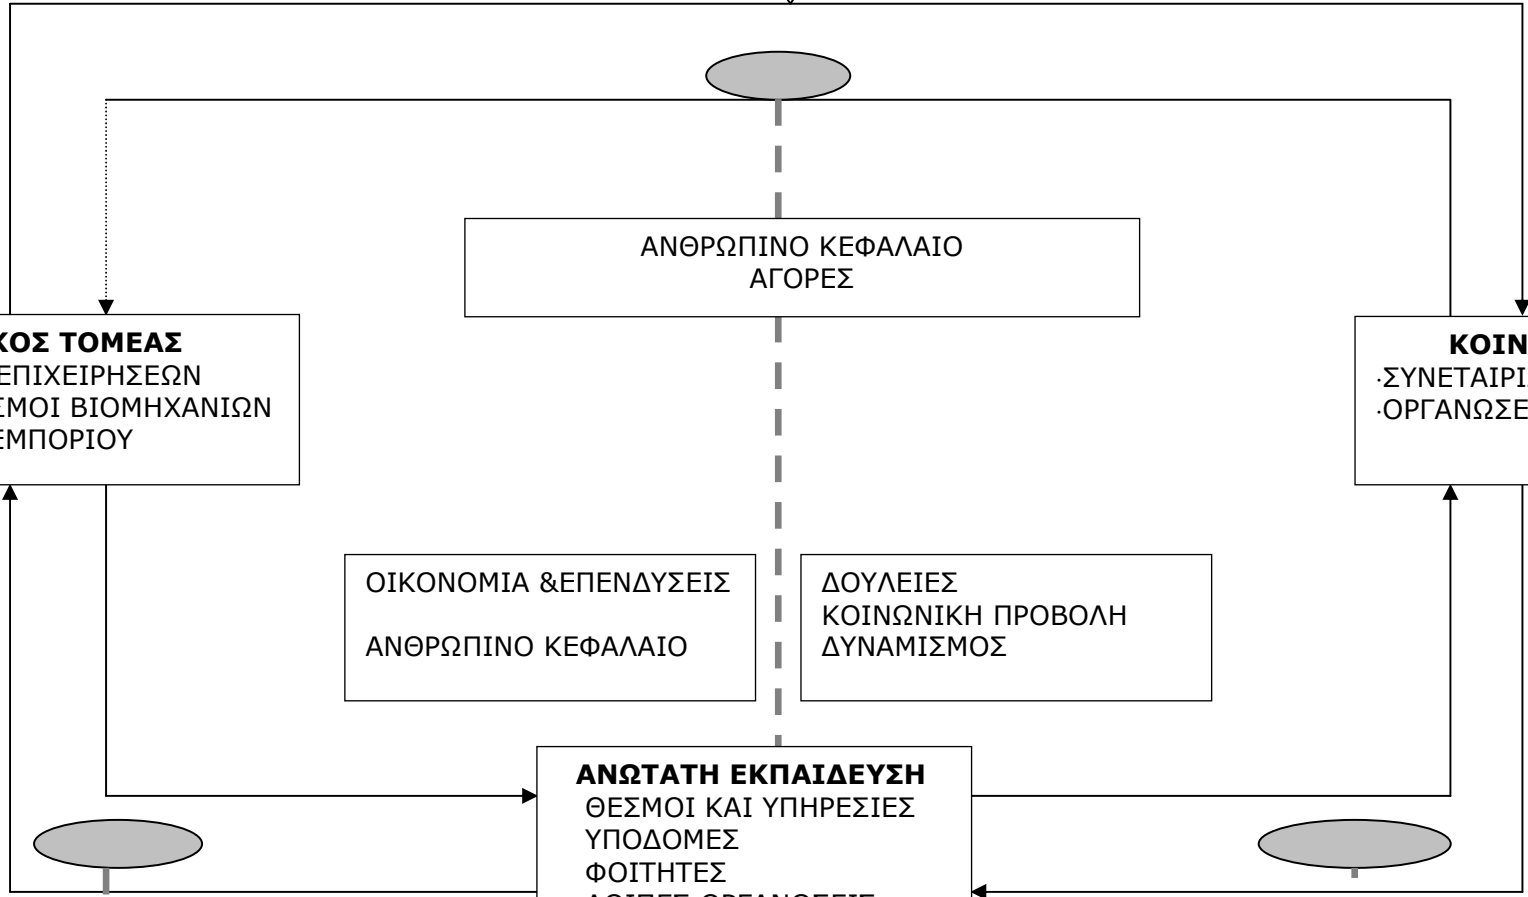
ΑΝΘΡΩΠΙΝΟ ΚΕΦΑΛΑΙΟ
ΑΓΟΡΕΣ

**ΚΟΣ ΤΟΜΕΑΣ**
ΕΠΙΧΕΙΡΗΣΕΩΝ
ΣΜΟΙ ΒΙΟΜΗΧΑΝΙΩΝ
ΕΜΠΟΡΙΟΥ

**ΚΟΙΝ**
·ΣΥΝΕΤΑΙΡΙ
·ΟΡΓΑΝΩΣΕ

ΟΙΚΟΝΟΜΙΑ &ΕΠΕΝΔΥΣΕΙΣ

ΑΝΘΡΩΠΙΝΟ ΚΕΦΑΛΑΙΟ

ΔΟΥΛΕΙΕΣ
ΚΟΙΝΩΝΙΚΗ ΠΡΟΒΟΛΗ
ΔΥΝΑΜΙΣΜΟΣ

**ΑΝΩΤΑΤΗ ΕΚΠΑΙΔΕΥΣΗ**
ΘΕΣΜΟΙ ΚΑΙ ΥΠΗΡΕΣΙΕΣ
ΥΠΟΔΟΜΕΣ
ΦΟΙΤΗΤΕΣ
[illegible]